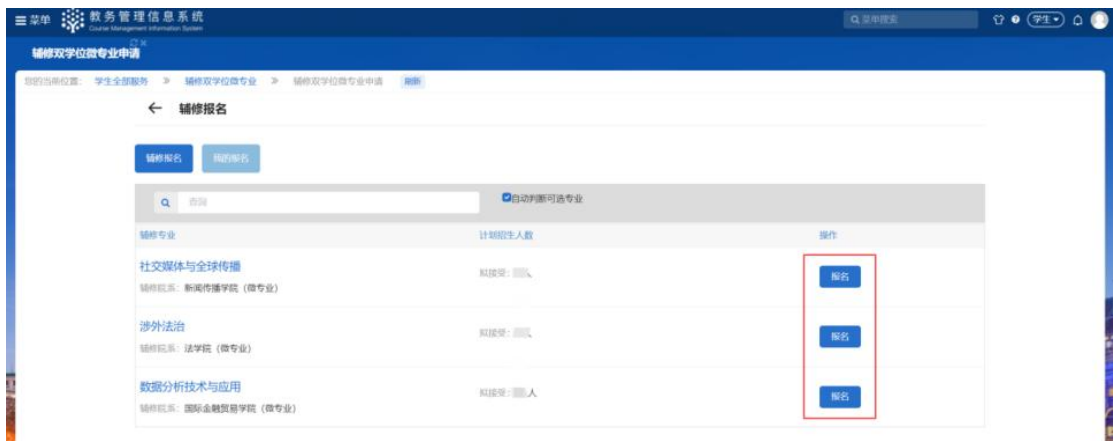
☰菜单 教务管理信息系统 Course Management Information System

Q 菜单搜索 学生

辅修双学位微专业申请

您的当前位置： 学生全部服务 ≫ 辅修双学位微专业 ≫ 辅修双学位微专业申请 刷新

← 辅修报名

辅修报名 我的报名

Q 查询

自动判断可选专业

| 辅修专业 | 计划招生人数 | 操作 |
|---|---|---|
| 社交媒体与全球传播<br>辅修院系：新闻传播学院（微专业） | 拟接受：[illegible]人 | 报名 |
| 涉外法治<br>辅修院系：法学院（微专业） | 拟接受：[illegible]人 | 报名 |
| 数据分析技术与应用<br>辅修院系：国际金融贸易学院（微专业） | 拟接受：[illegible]人 | 报名 |